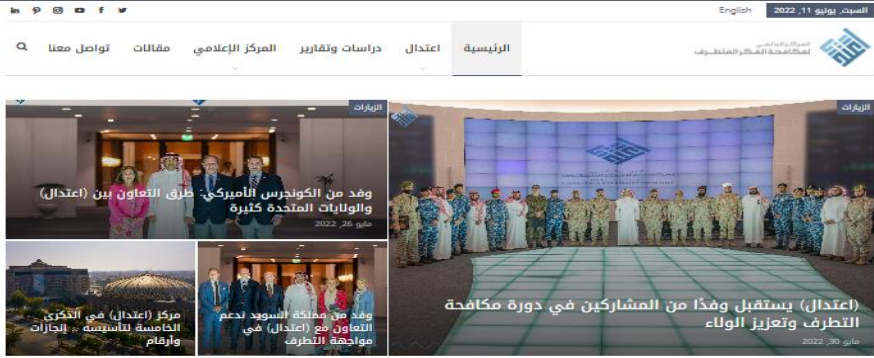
السبت, يونيو 11, 2022

English

المركز العالمي لمكافحة الفكر المتطرف

الرئيسية
اعتدال
دراسات وتقارير
المركز الإعلامي
مقالات
تواصل معنا

الزيارات

(اعتدال) يستقبل وفدًا من المشاركين في دورة مكافحة التطرف وتعزيز الولاء

مايو 30, 2022

الزيارات

وفد من الكونجرس الأمريكي: طرق التعاون بين (اعتدال) والولايات المتحدة كثيرة

مايو 26, 2022

وفد من مملكة السويد لدعم التعاون مع (اعتدال) في مواجهة التطرف

مركز (اعتدال) في الذكرى الخامسة لتأسيسه.. إنجازات وأرقام